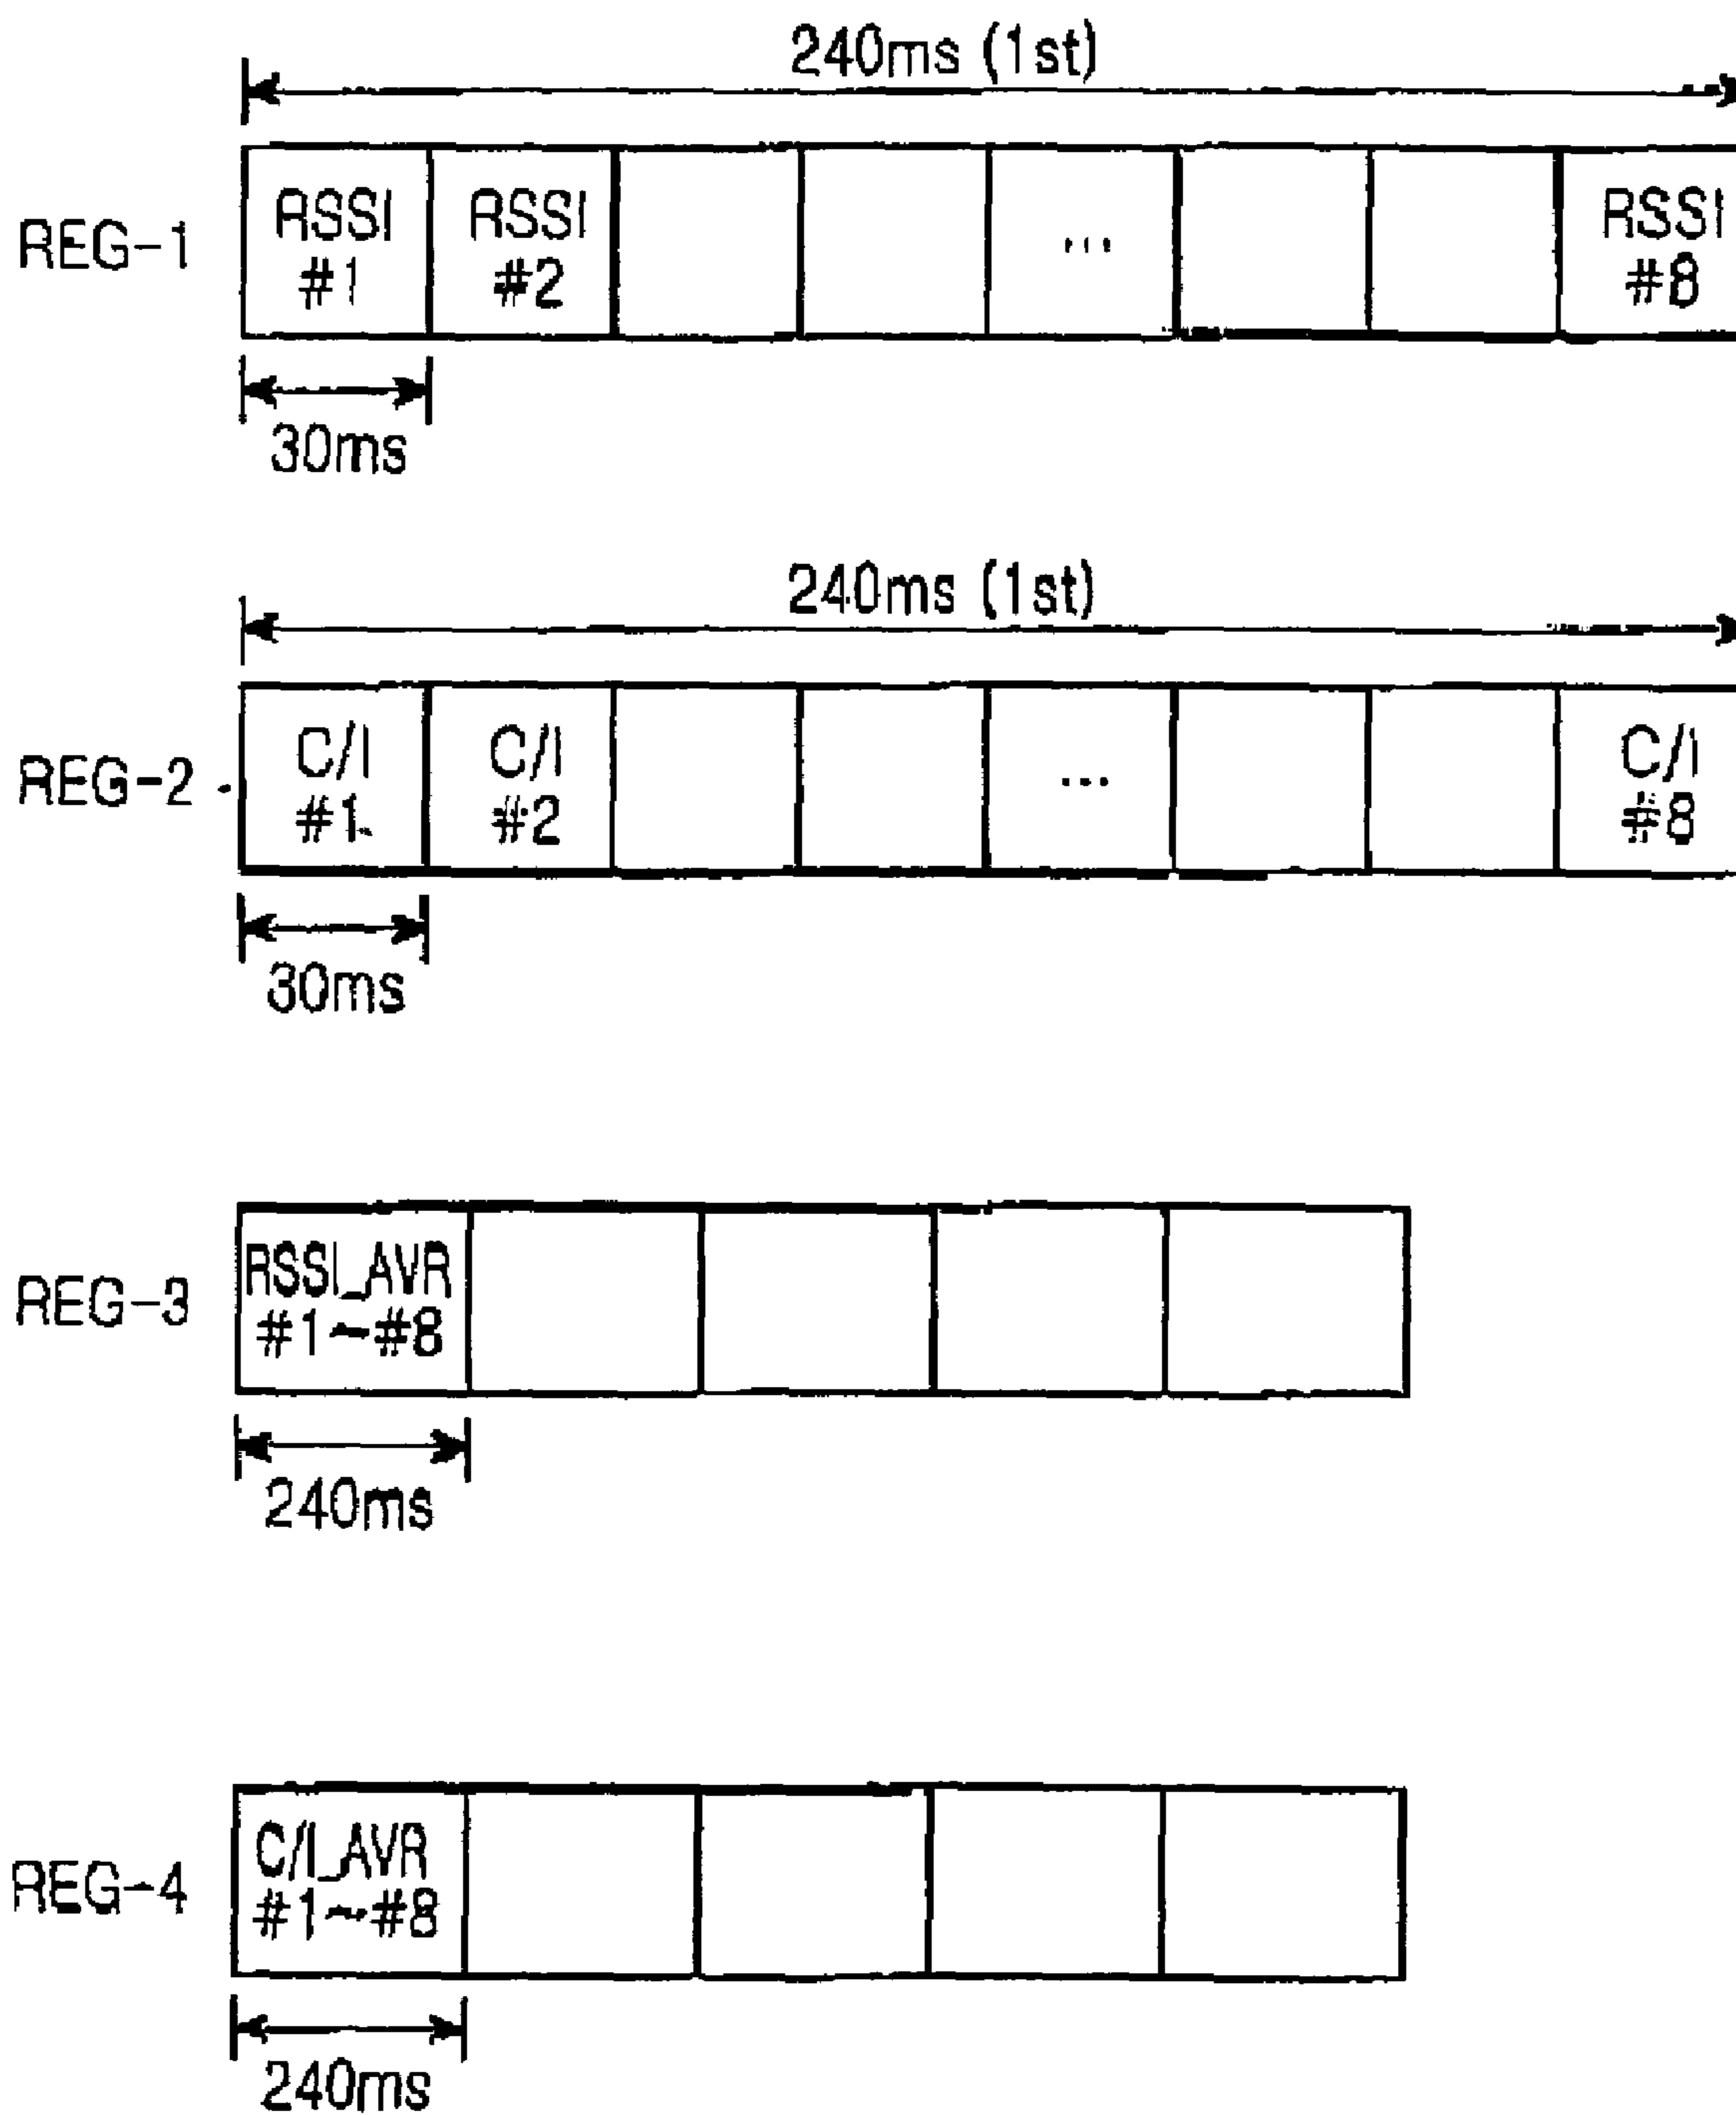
240ms (1st)

REG-1

| RSSI #1 | RSSI #2 | | | ... | | | RSSI #8 |
|---|---|---|---|---|---|---|---|

30ms

240ms (1st)

REG-2

| C/I #1 | C/I #2 | | | ... | | | C/I #8 |
|---|---|---|---|---|---|---|---|

30ms

REG-3

| RSSI_AVR #1~#8 | | | | |
|---|---|---|---|---|

240ms

REG-4

| C/I_AVR #1~#8 | | | | |
|---|---|---|---|---|

240ms